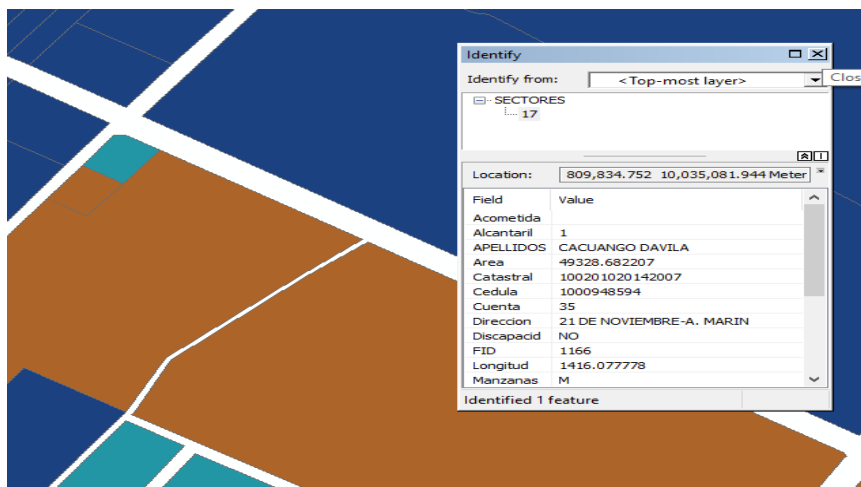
Identify

Identify from: <Top-most layer>

Clos

SECTORES
17

Location: 809,834.752 10,035,081.944 Meter

| Field | Value |
|---|---|
| Acometida | |
| Alcantaril | 1 |
| APELLIDOS | CACUANGO DAVILA |
| Area | 49328.682207 |
| Catastral | 100201020142007 |
| Cedula | 1000948594 |
| Cuenta | 35 |
| Direccion | 21 DE NOVIEMBRE-A. MARIN |
| Discapacid | NO |
| FID | 1166 |
| Longitud | 1416.077778 |
| Manzanas | M |

Identified 1 feature